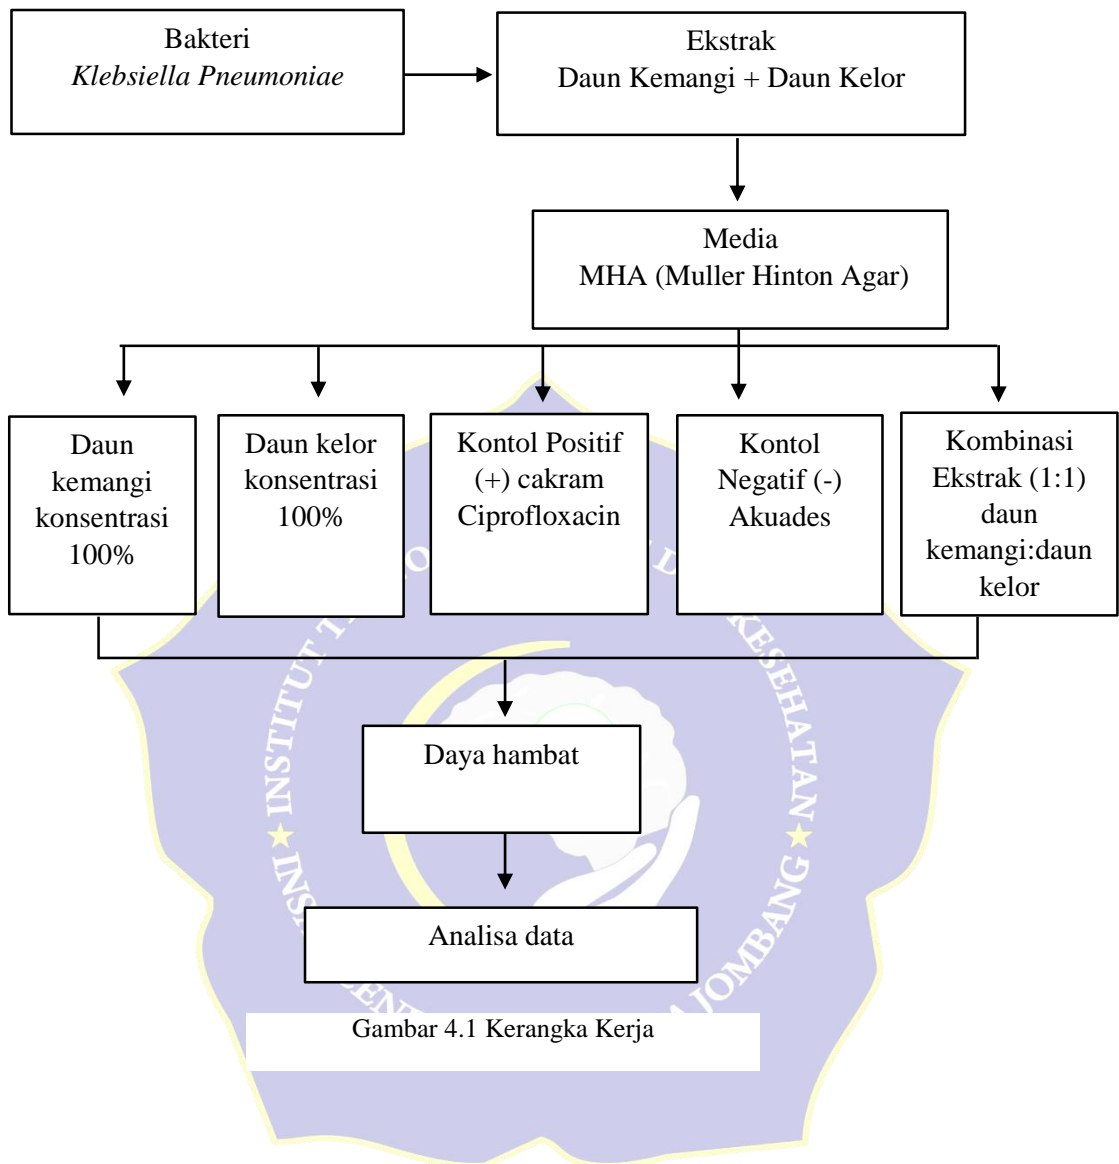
Bakteri
*Klebsiella Pneumoniae*

Ekstrak
Daun Kemangi + Daun Kelor

Media
MHA (Muller Hinton Agar)

Daun kemangi konsentrasi 100%

Daun kelor konsentrasi 100%

Kontol Positif (+) cakram Ciprofloxacin

Kontol Negatif (-) Akuades

Kombinasi Ekstrak (1:1) daun kemangi:daun kelor

Daya hambat

Analisa data

Gambar 4.1 Kerangka Kerja

INSTITUT TEKNOLOGI SAINS DAN KESEHATAN INSAN CENDEKIA MEDIKA JOMBANG